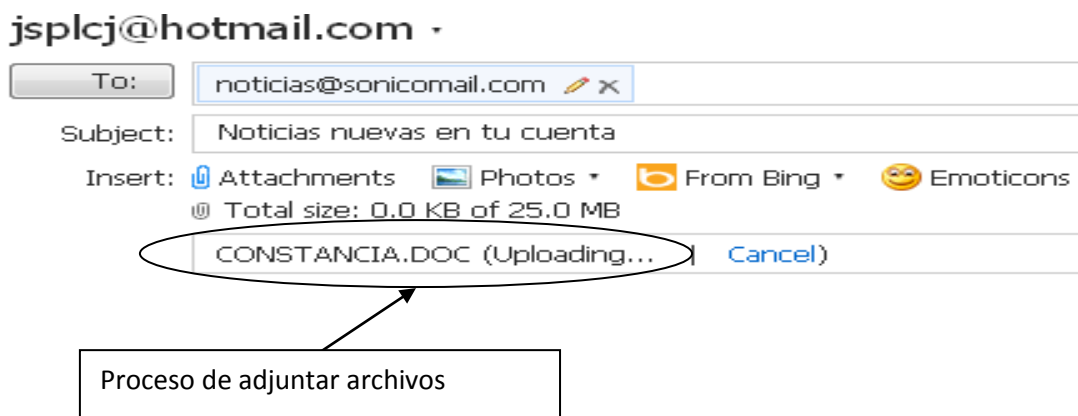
jsplcj@hotmail.com ▾

To: noticias@sonicomail.com

Subject: Noticias nuevas en tu cuenta

Insert: Attachments Photos ▾ From Bing ▾ Emoticons

Total size: 0.0 KB of 25.0 MB

CONSTANCIA.DOC (Uploading... | Cancel)

Proceso de adjuntar archivos